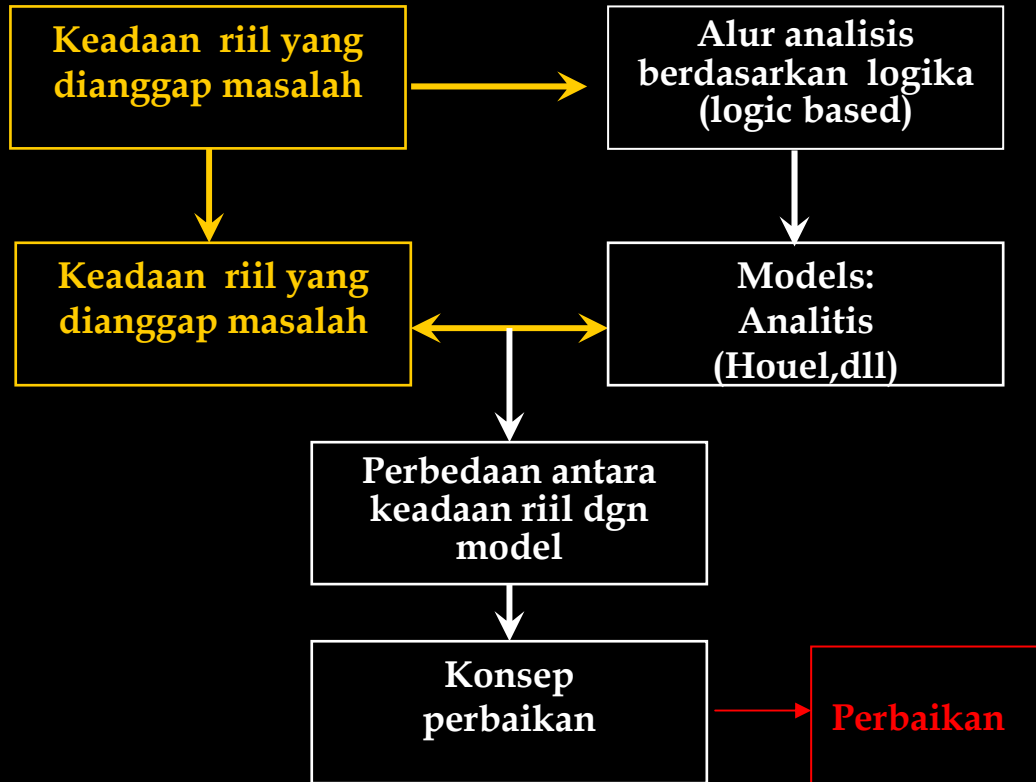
Keadaan riil yang dianggap masalah

Alur analisis berdasarkan logika (logic based)

Keadaan riil yang dianggap masalah

Models: Analitis (Houel,dll)

Perbedaan antara keadaan riil dgn model

Konsep perbaikan

Perbaikan